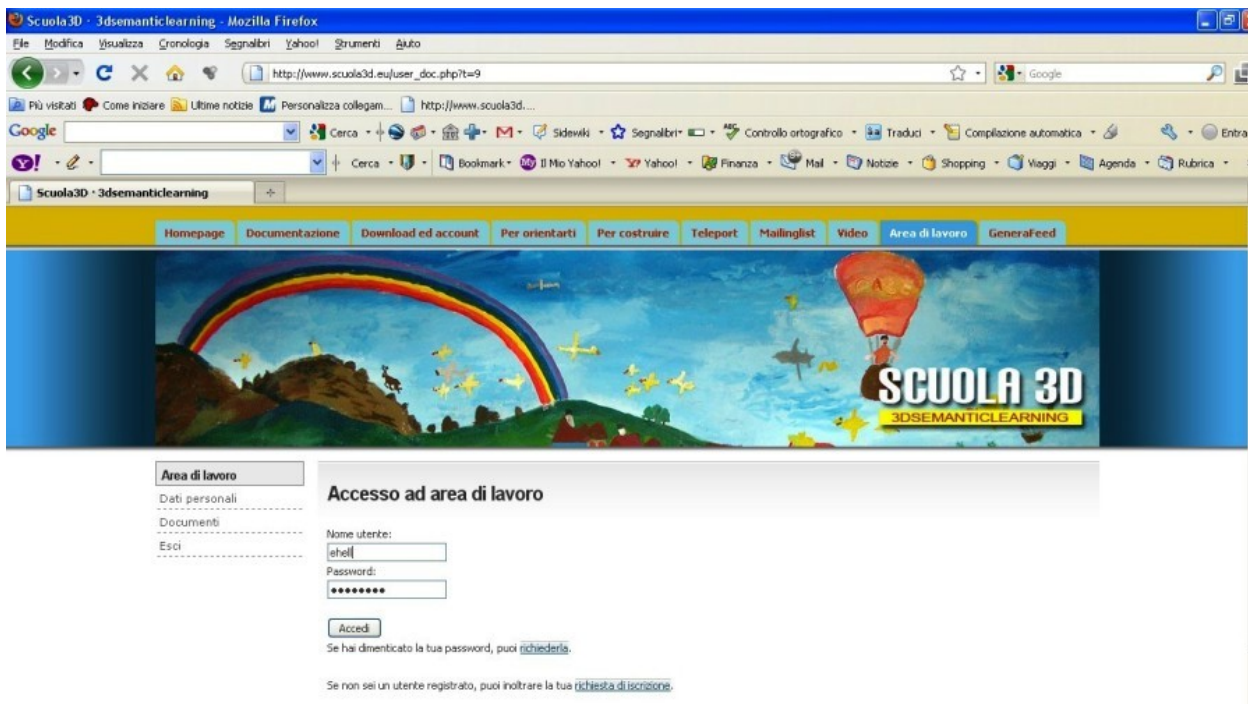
Scuola3D - 3dsemanticlearning - Mozilla Firefox

File Modifica Visualizza Cronologia Segnalibri Yahoo! Strumenti Aiuto

http://www.scuola3d.eu/user_doc.php?t=9

Google

Più visitati Come iniziare Ultime notizie Personalizza collegam... http://www.scuola3d....

Google Cerca Sidewiki Segnalibri Controllo ortografico Traduci Compilazione automatica Entra

Cerca Bookmark Il Mio Yahoo! Yahoo! Finanza Mail Notizie Shopping Viaggi Agenda Rubrica

Scuola3D - 3dsemanticlearning

Homepage | Documentazione | Download ed account | Per orientarti | Per costruire | Teleport | Mailinglist | Video | Area di lavoro | GeneraFeed

SCUOLA 3D
3DSEMANTICLEARNING

Area di lavoro
Dati personali
Documenti
Esci

Accesso ad area di lavoro

Nome utente:
ehell
Password:
••••••••

Accedi

Se hai dimenticato la tua password, puoi richiederla.

Se non sei un utente registrato, puoi inoltrare la tua richiesta di iscrizione.